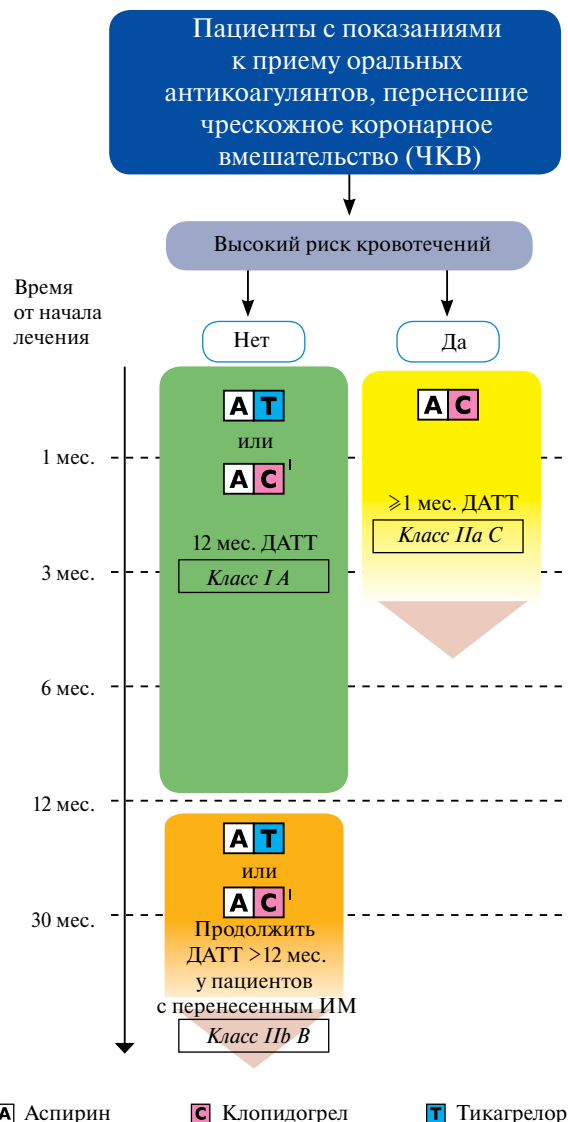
Пациенты с показаниями к приему оральных антикоагулянтов, перенесшие чрескожное коронарное вмешательство (ЧКВ)

Высокий риск кровотечений

Время от начала лечения

Нет

Да

A T
или
A C I

A C

1 мес.

⩾1 мес. ДАТТ
Класс IIa C

12 мес. ДАТТ
Класс I A

3 мес.

6 мес.

12 мес.

A T
или
A C I

30 мес.

Продолжить ДАТТ >12 мес. у пациентов с перенесенным ИМ
Класс IIb B

A Аспирин C Клопидогрел T Тикагрелор